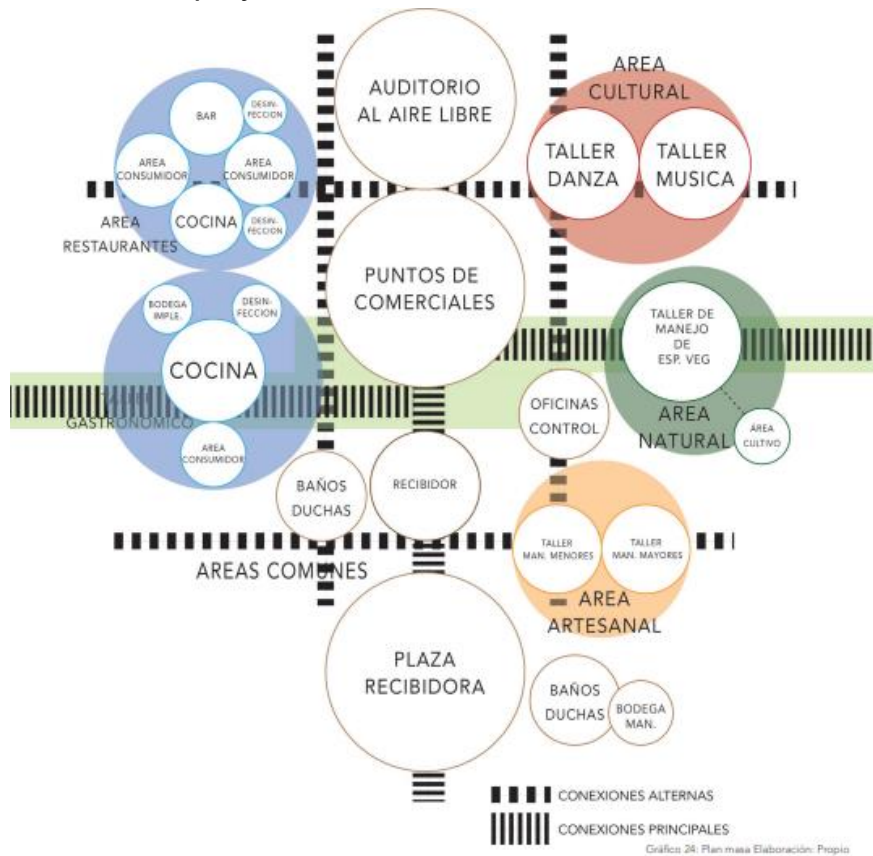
AUDITORIO AL AIRE LIBRE

AREA CULTURAL

TALLER DANZA

TALLER MUSICA

BAR

DESIN-FECCION

AREA CONSUMIDOR

AREA CONSUMIDOR

COCINA

DESIN-FECCION

AREA RESTAURANTES

PUNTOS DE COMERCIALES

BODEGA IMPLE.

DESIN-FECCION

COCINA

PASEO GASTRONOMICO

AREA CONSUMIDOR

TALLER DE MANEJO DE ESP. VEG

AREA NATURAL

AREA CULTIVO

OFICINAS CONTROL

BAÑOS DUCHAS

RECIBIDOR

TALLER MAN. MENORES

TALLER MAN. MAYORES

AREAS COMUNES

AREA ARTESANAL

PLAZA RECIBIDORA

BAÑOS DUCHAS

BODEGA MAN.

CONEXIONES ALTERNAS

CONEXIONES PRINCIPALES

Gráfico 24: Plan masa Elaboración: Propio